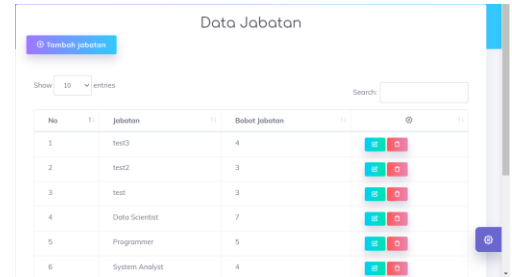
Data Jabatan

Tambah jabatan

Show 10 entries

Search:

| No | Jabatan | Bobot Jabatan | |
|---|---|---|---|
| 1 | test3 | 4 | |
| 2 | test2 | 3 | |
| 3 | test | 3 | |
| 4 | Data Scientist | 7 | |
| 5 | Programmer | 5 | |
| 6 | System Analyst | 4 | |